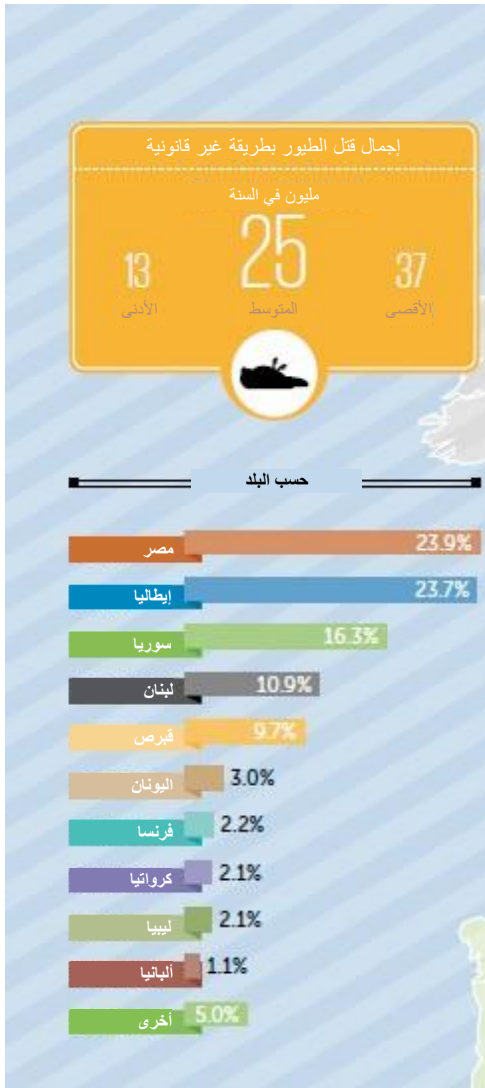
إجمال قتل الطيور بطريقة غير قانونية

مليون في السنة

13
الأدنى

25
المتوسط

37
الأقصى

حسب البلد

| | |
|---|---|
| مصر | 23.9% |
| إيطاليا | 23.7% |
| سوريا | 16.3% |
| لبنان | 10.9% |
| قبرص | 9.7% |
| اليونان | 3.0% |
| فرنسا | 2.2% |
| كرواتيا | 2.1% |
| ليبيا | 2.1% |
| ألبانيا | 1.1% |
| أخرى | 5.0% |